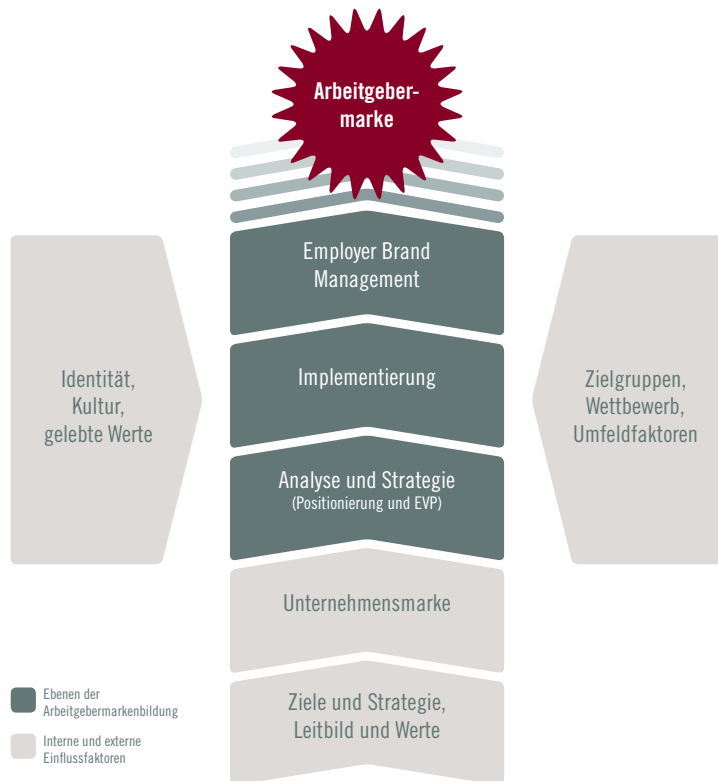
Arbeitgebermarke

Employer Brand Management

Identität, Kultur, gelebte Werte

Implementierung

Zielgruppen, Wettbewerb, Umfeldfaktoren

Analyse und Strategie
(Positionierung und EVP)

Unternehmensmarke

Ziele und Strategie, Leitbild und Werte

Ebenen der Arbeitgebermarkenbildung

Interne und externe Einflussfaktoren